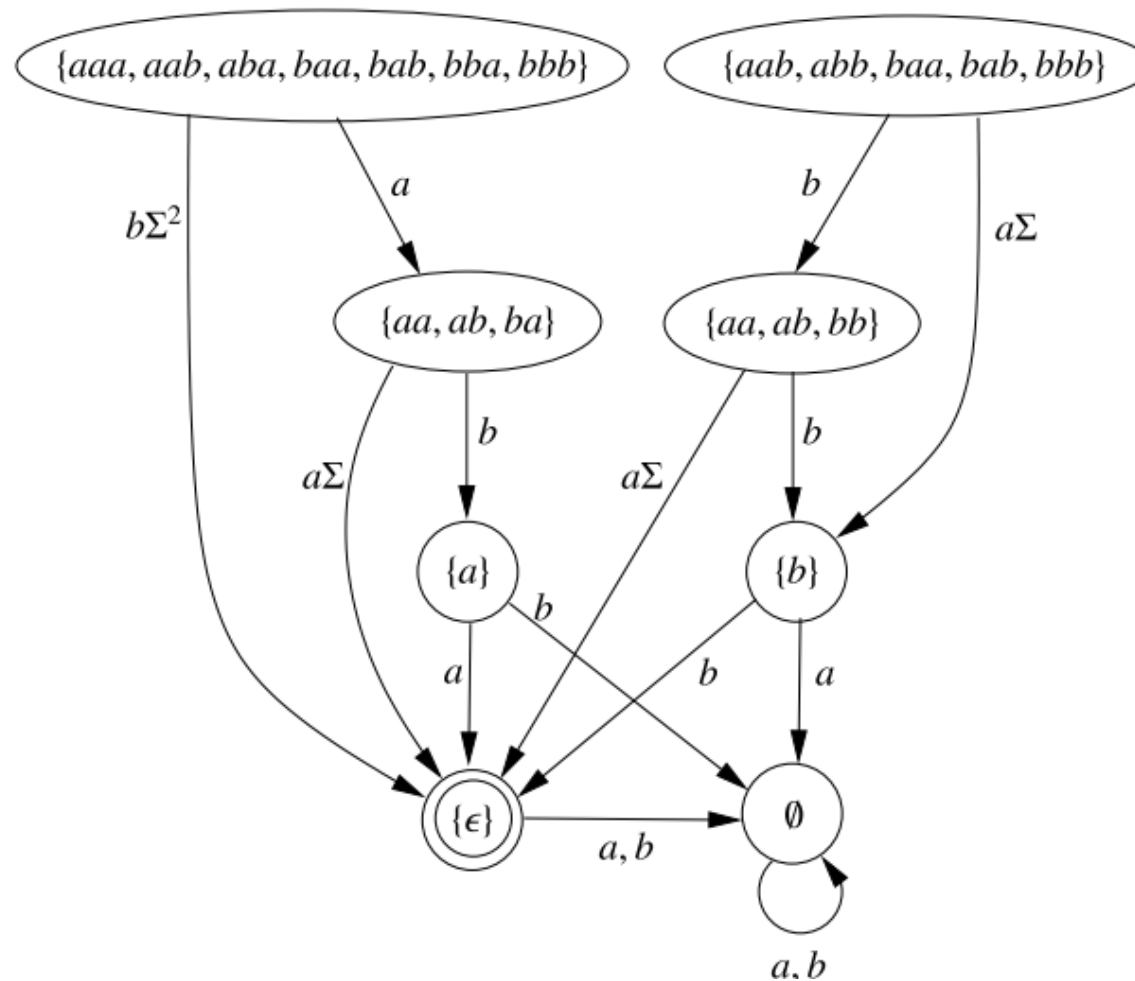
$\{aaa, aab, aba, baa, bab, bba, bbb\}$

$\{aab, abb, baa, bab, bbb\}$

$a$

$b\Sigma^2$

$b$

$a\Sigma$

$\{aa, ab, ba\}$

$\{aa, ab, bb\}$

$b$

$a\Sigma$

$a\Sigma$

$b$

$\{a\}$

$\{b\}$

$b$

$a$

$b$

$a$

$\{\epsilon\}$

$\emptyset$

$a, b$

$a, b$